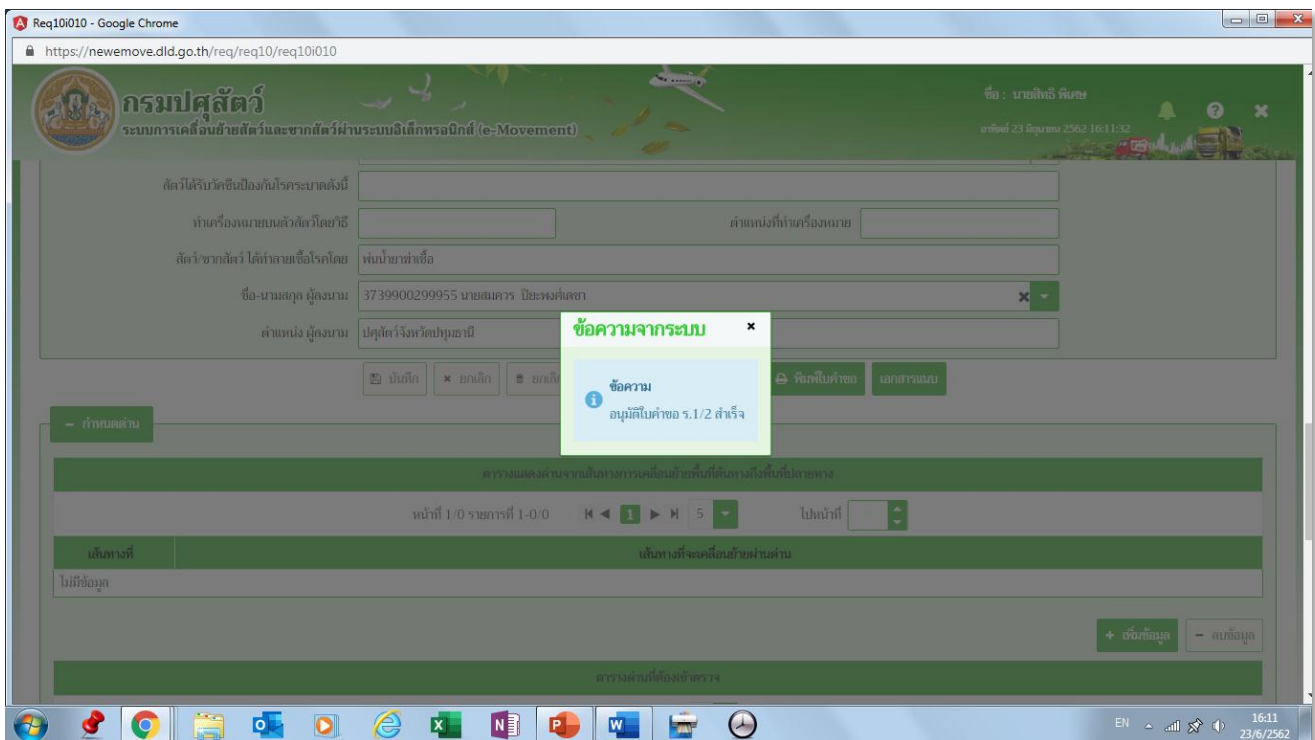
Req10i010 - Google Chrome

https://newemove.dld.go.th/req/req10/req10i010

กรมปศุสัตว์
ระบบการเคลื่อนย้ายสัตว์และซากสัตว์ผ่านระบบอิเล็กทรอนิกส์ (e-Movement)

ชื่อ : นายสิทธิ พิเศษ
วันที่ 23 มิถุนายน 2562 16:11:32

สัตว์ได้รับวัคซีนป้องกันโรคระบาดดังนี้

ทำเครื่องหมายบนตัวสัตว์โดยวิธี

ตำแหน่งที่ทำเครื่องหมาย

สัตว์/ซากสัตว์ ได้ทำลายเชื้อโรคโดย | พ่นน้ำยาฆ่าเชื้อ

ชื่อ-นามสกุล ผู้ลงนาม | 3739900299955 นายสมควร ปิยะพงศ์เดชา

ตำแหน่ง ผู้ลงนาม | ปศุสัตว์จังหวัดปทุมธานี

ข้อความจากระบบ ×

ข้อความ
อนุมัติใบคำขอ ร.1/2 สำเร็จ

บันทึก | × ยกเลิก | ยกเลิ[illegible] | พิมพ์ใบคำขอ | เอกสารแนบ

− กำหนดด่าน

ตารางแสดงด่านจากเส้นทางการเคลื่อนย้ายพื้นที่ต้นทางถึงพื้นที่ปลายทาง

หน้าที่ 1/0 รายการที่ 1-0/0 1 5 ไปหน้าที่

| เส้นทางที่ | เส้นทางที่จะเคลื่อนย้ายผ่านด่าน |
|---|---|
| ไม่มีข้อมูล | |

+ เพิ่มข้อมูล | − ลบข้อมูล

ตารางด่านที่ต้องเข้าตรวจ

EN 16:11 23/6/2562